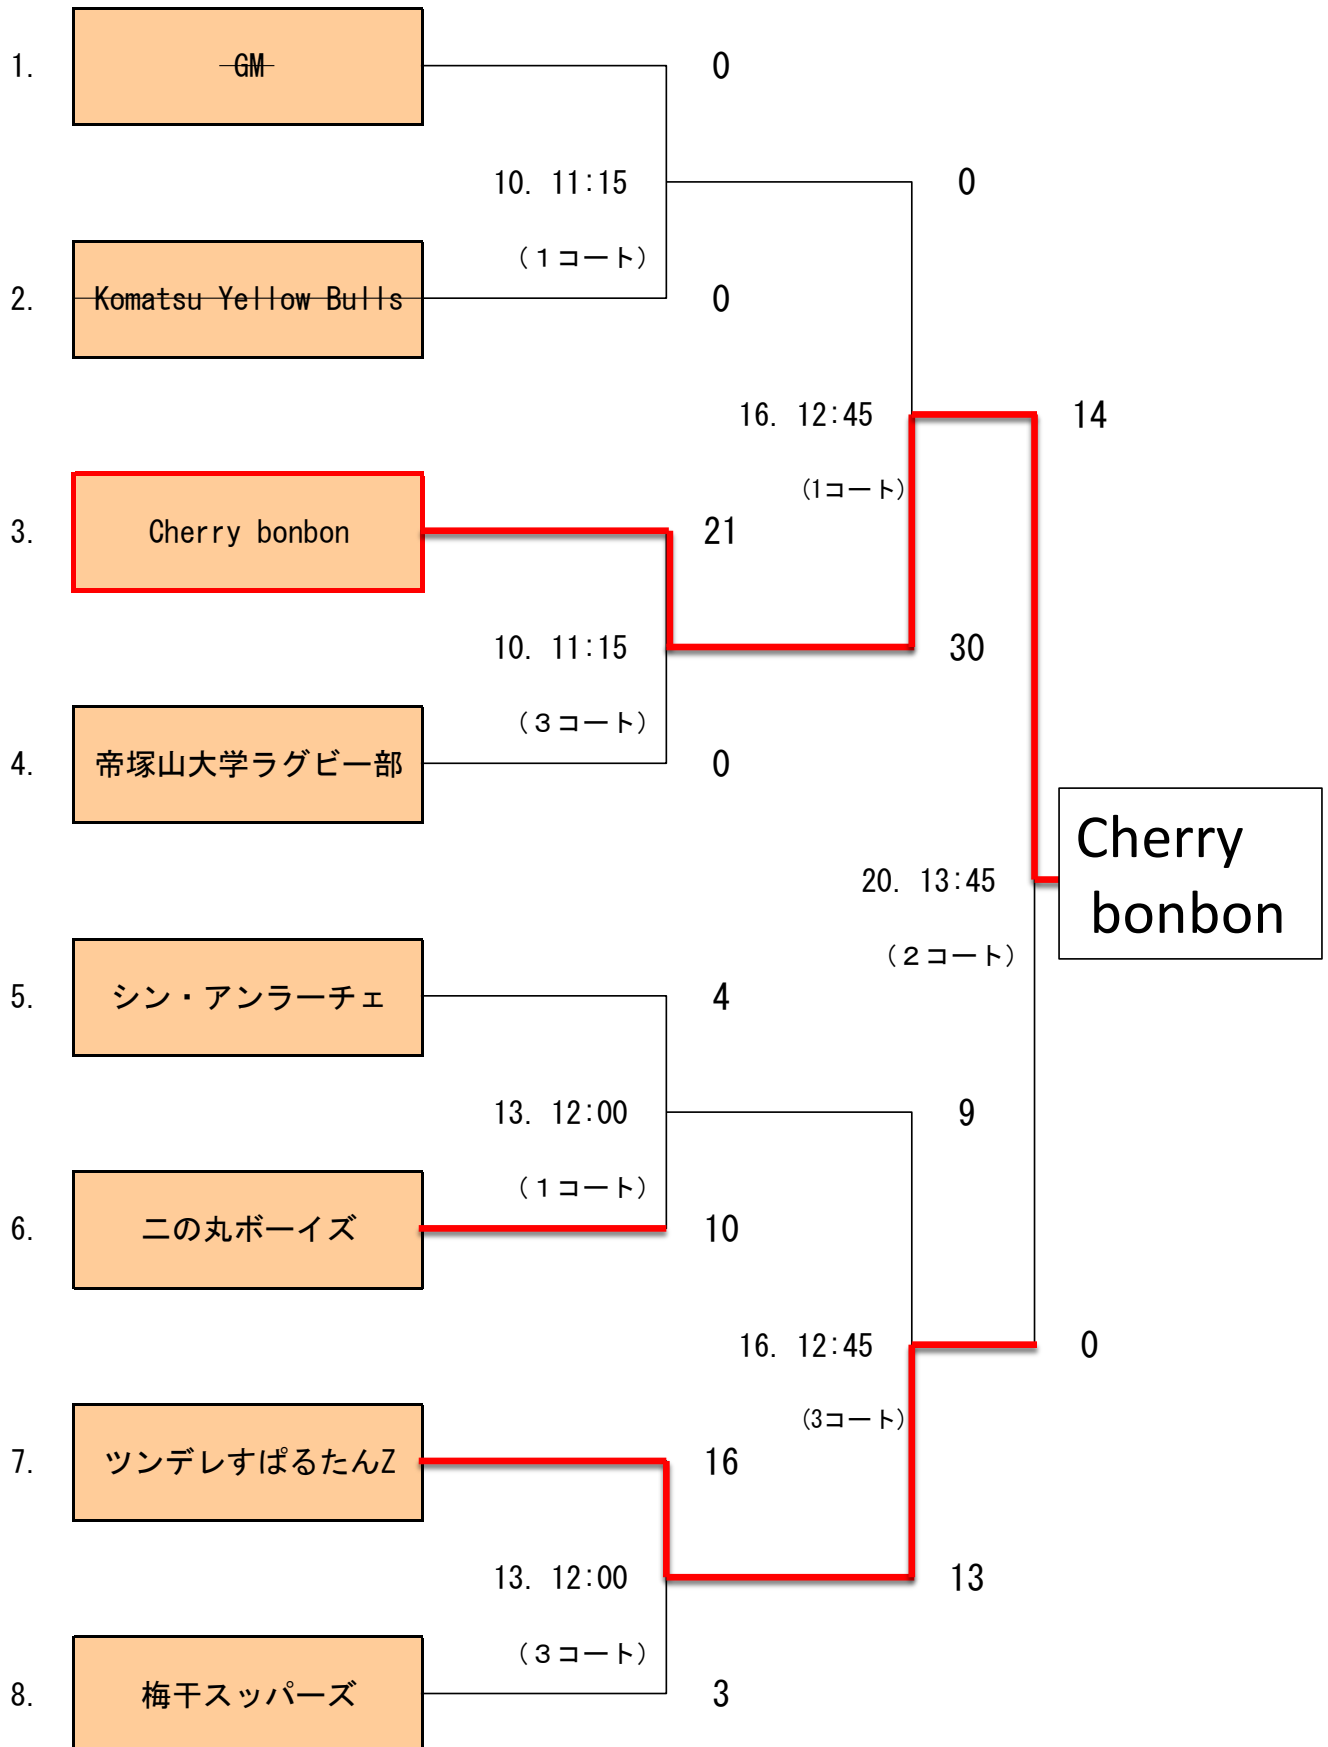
1. GM

0

10. 11:15

（１コート）

0

2. Komatsu Yellow Bulls

0

16. 12:45

（1コート）

14

3. Cherry bonbon

21

10. 11:15

（３コート）

30

4. 帝塚山大学ラグビー部

0

Cherry bonbon

20. 13:45

（２コート）

5. シン・アンラーチェ

4

13. 12:00

（１コート）

9

6. 二の丸ボーイズ

10

16. 12:45

（3コート）

0

7. ツンデレすぱるたんZ

16

13. 12:00

（３コート）

13

8. 梅干スッパーズ

3